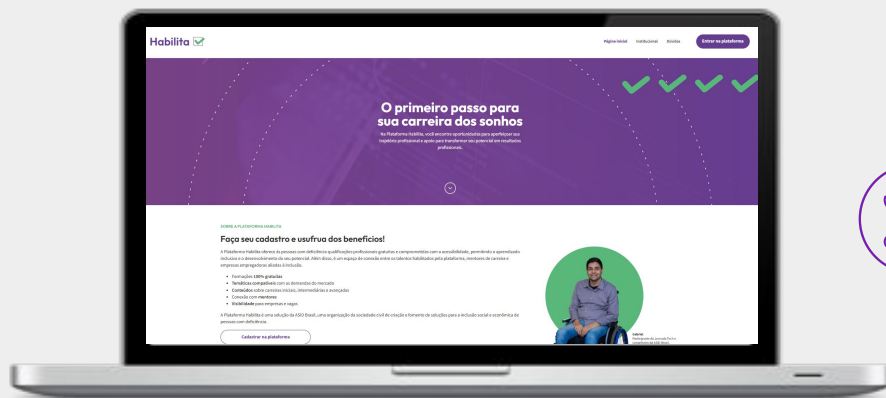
Habilita

Página Inicial Institucional Dúvidas Entrar na plataforma

O primeiro passo para sua carreira dos sonhos

Na Plataforma Habilita, você encontra oportunidades para aperfeiçoar sua trajetória profissional e apoio para transformar seu potencial em resultados profissionais.

SOBRE A PLATAFORMA HABILITA

Faça seu cadastro e usufrua dos benefícios!

A Plataforma Habilita oferece às pessoas com deficiência qualificações profissionais gratuitas e compatíveis com a acessibilidade, permitindo o aprendizado inclusivo e o desenvolvimento do seu potencial. Além disso, é um espaço de conexão entre os talentos habilitados pela plataforma, mentores de carreira e empresas empregadoras aliadas à inclusão.

- Formações 100% gratuitas
- Temáticas compatíveis com as demandas do mercado
- Conteúdos sobre carreiras iniciais, intermediárias e avançadas
- Conexão com mentores
- Visibilidade para empresas e vagas

A Plataforma Habilita é uma solução da ASID Brasil, uma organização da sociedade civil de criação e fomento de soluções para a inclusão social e econômica de pessoas com deficiência.

Cadastrar na plataforma

Gabriel
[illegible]